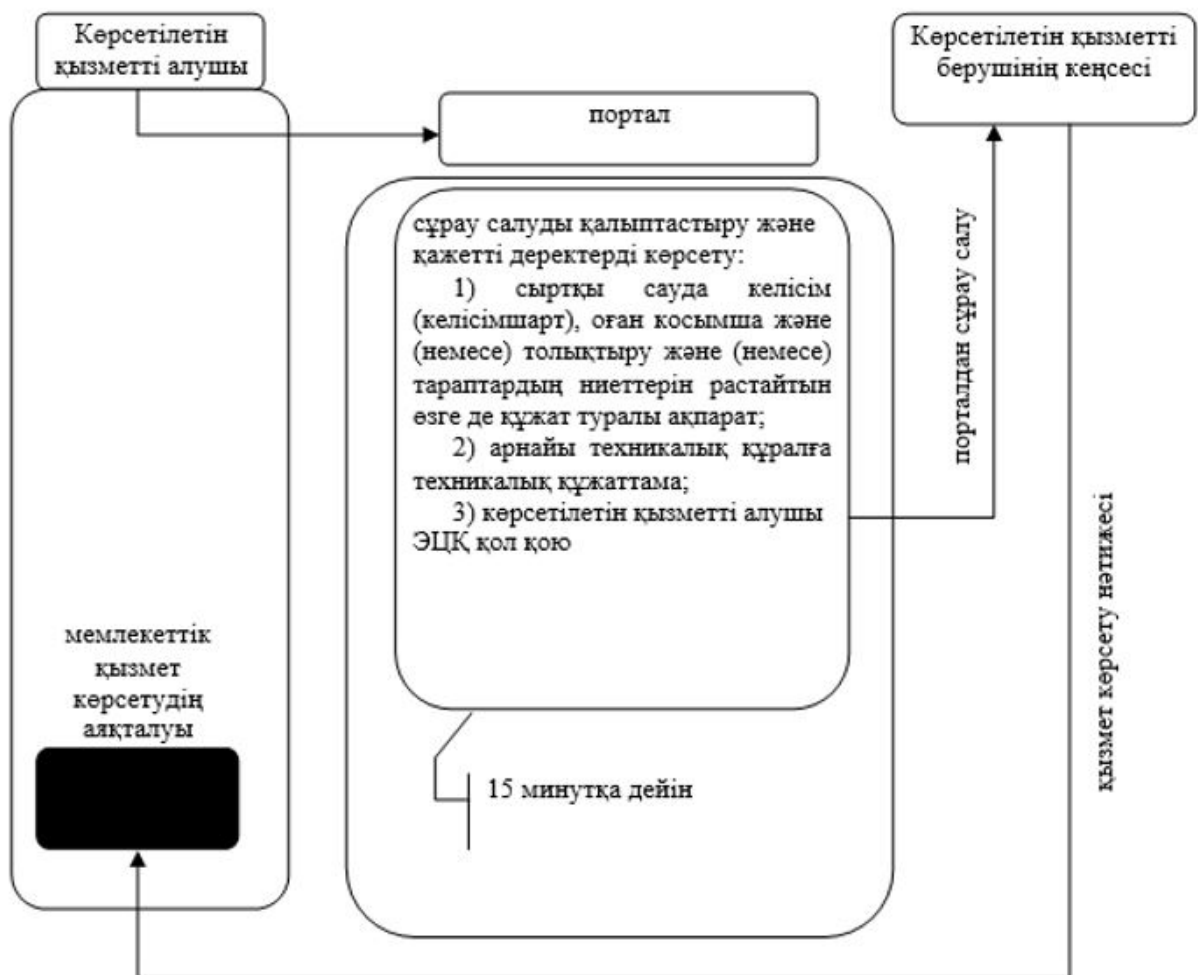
Көрсетілетін қызметті алушы

портал

Көрсетілетін қызметті берушінің кеңсесі

сұрау салуды қалыптастыру және қажетті деректерді көрсету:

1) сыртқы сауда келісім (келісімшарт), оған косымша және (немесе) толықтыру және (немесе) тараптардың ниеттерін растайтын өзге де құжат туралы ақпарат;

2) арнайы техникалық құралға техникалық құжаттама;

3) көрсетілетін қызметті алушы ЭЦҚ қол қою

порталдан сұрау салу

мемлекеттік қызмет көрсетудің аяқталуы

15 минутқа дейін

қызмет көрсету нәтижесі